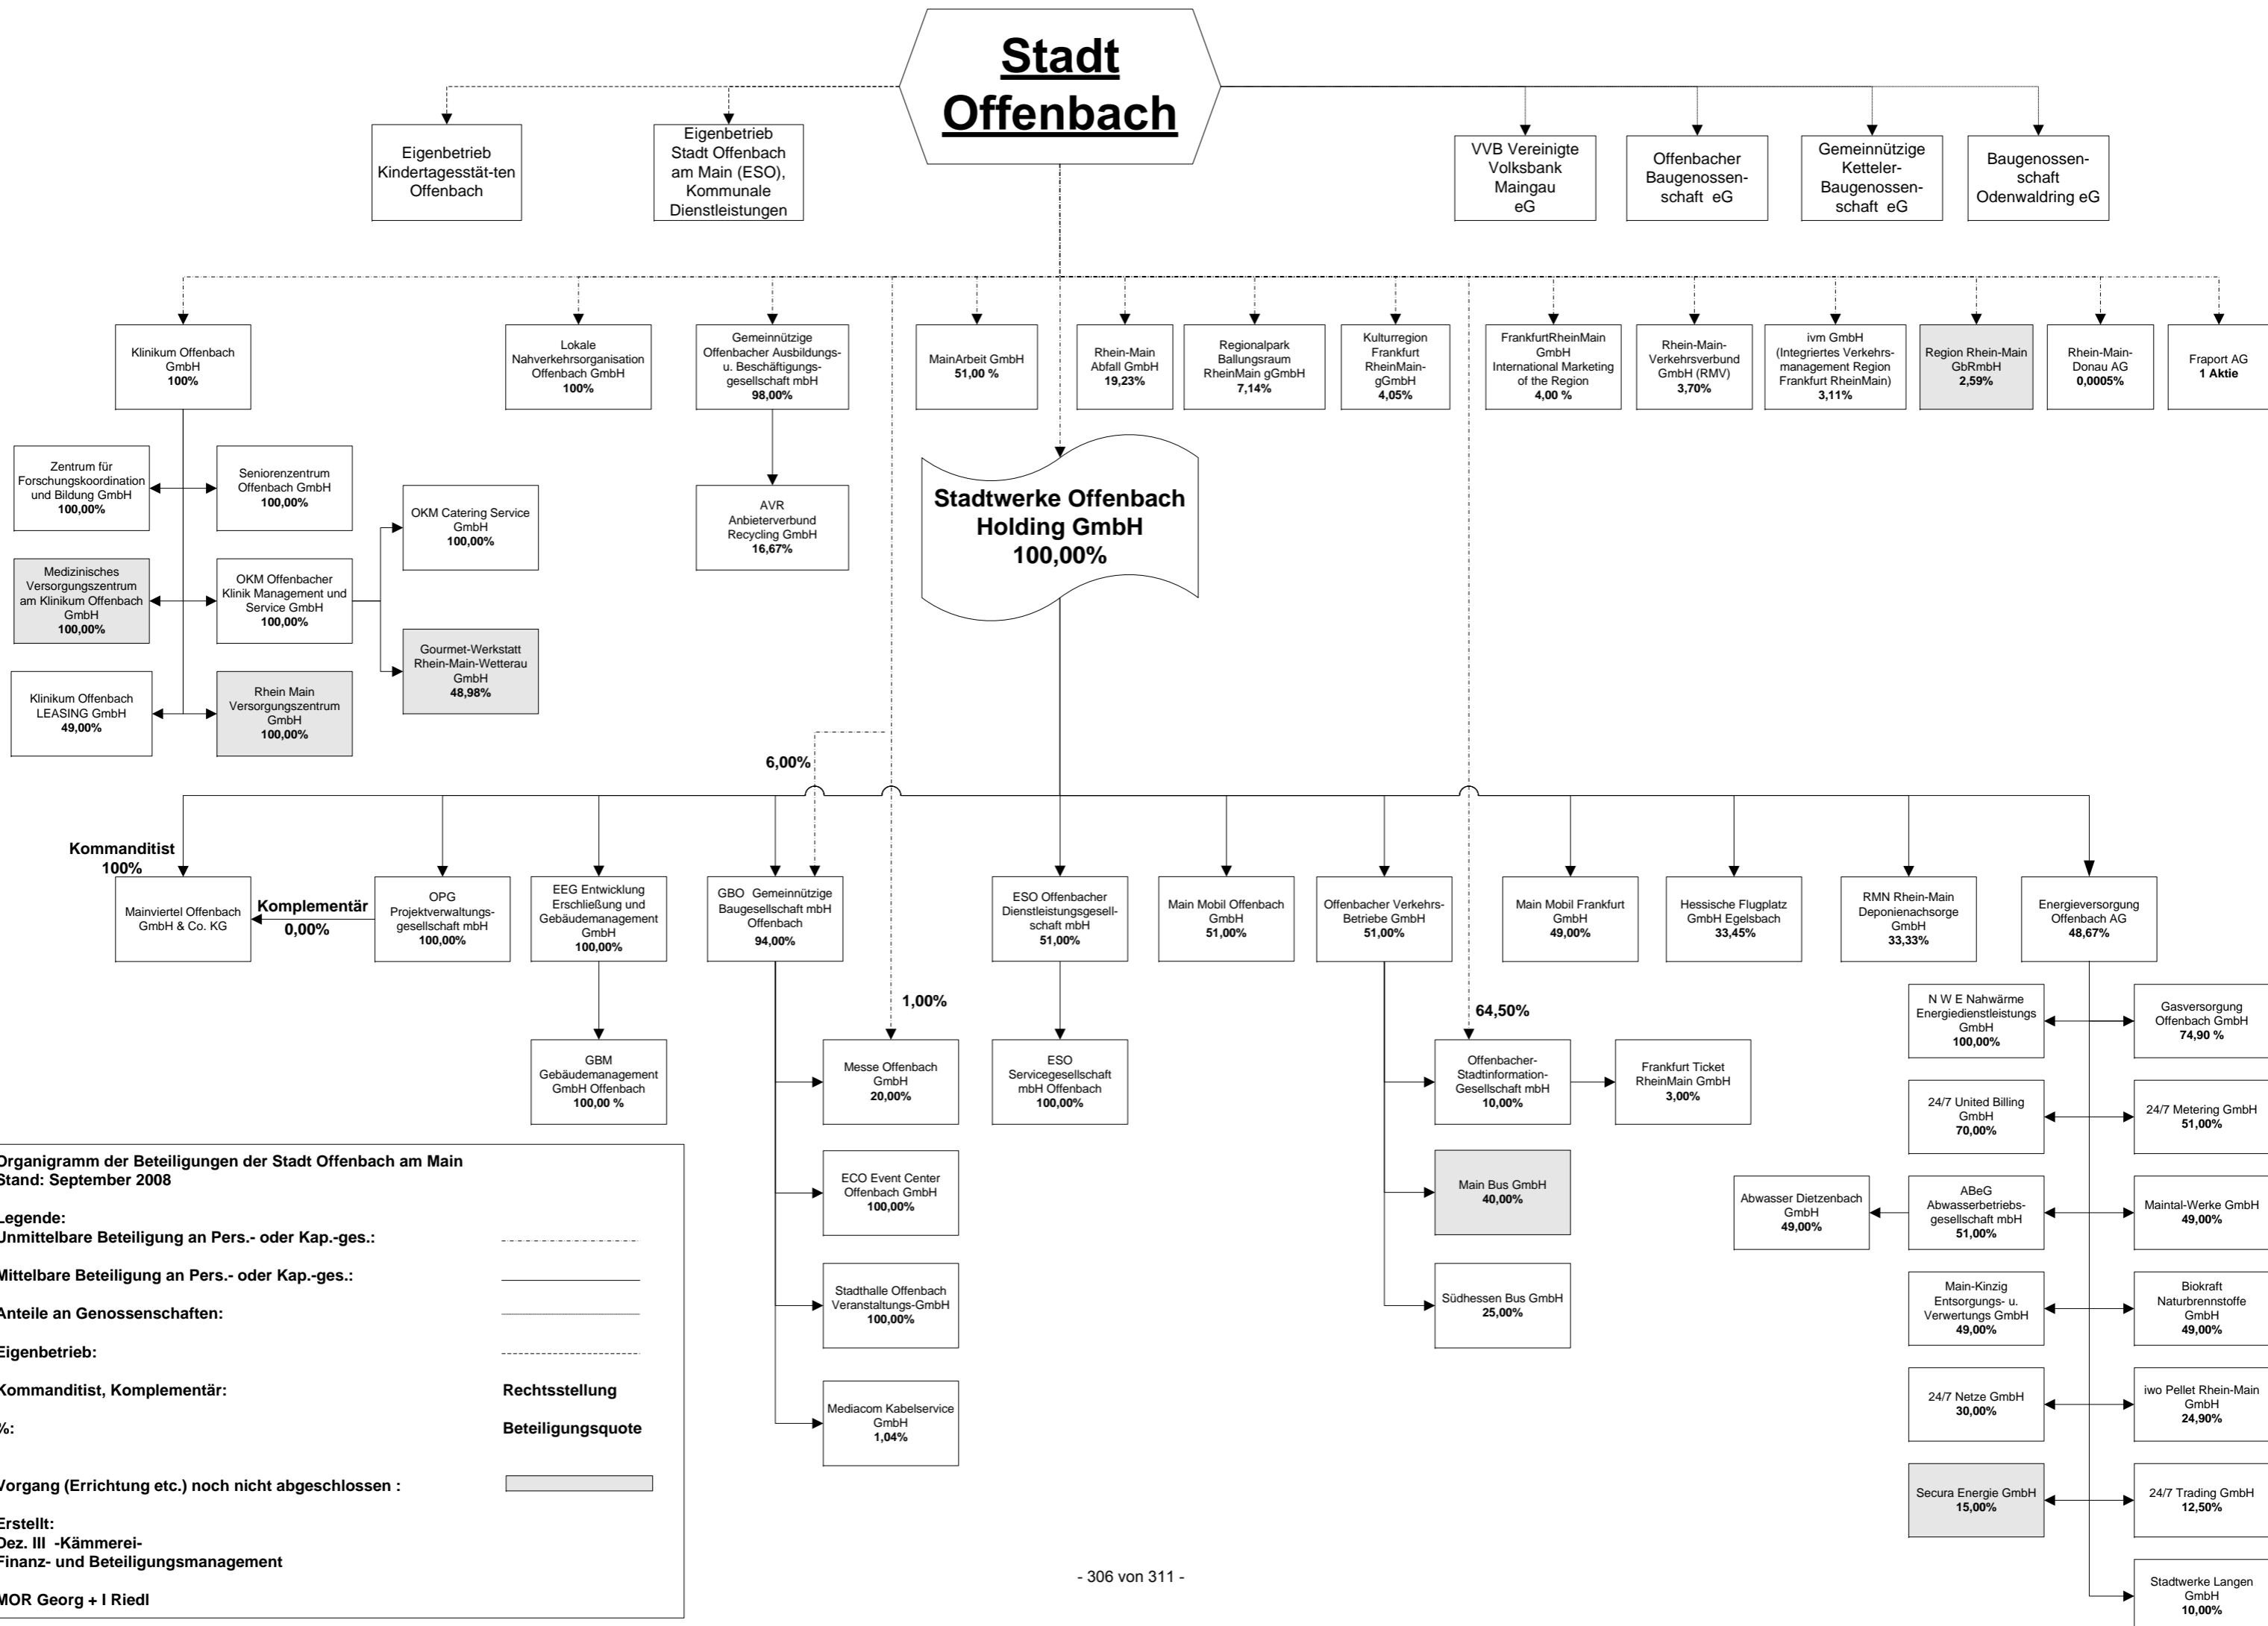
Stadt Offenbach

Eigenbetrieb Kindertagesstät-ten Offenbach

Eigenbetrieb Stadt Offenbach am Main (ESO), Kommunale Dienstleistungen

VVB Vereinigte Volksbank Maingau eG

Offenbacher Baugenossen-schaft eG

Gemeinnützige Ketteler-Baugenossen-schaft eG

Baugenossen-schaft Odenwaldring eG

Klinikum Offenbach GmbH 100%

Lokale Nahverkehrsorganisation Offenbach GmbH 100%

Gemeinnützige Offenbacher Ausbildungs- u. Beschäftigungs-gesellschaft mbH 98,00%

MainArbeit GmbH 51,00 %

Rhein-Main Abfall GmbH 19,23%

Regionalpark Ballungsraum RheinMain gGmbH 7,14%

Kulturregion Frankfurt RheinMain-gGmbH 4,05%

FrankfurtRheinMain GmbH International Marketing of the Region 4,00 %

Rhein-Main-Verkehrsverbund GmbH (RMV) 3,70%

ivm GmbH (Integriertes Verkehrs-management Region Frankfurt RheinMain) 3,11%

Region Rhein-Main GbRmbH 2,59%

Rhein-Main-Donau AG 0,0005%

Fraport AG 1 Aktie

Zentrum für Forschungskoordination und Bildung GmbH 100,00%

Seniorenzentrum Offenbach GmbH 100,00%

OKM Catering Service GmbH 100,00%

AVR Anbieterverbund Recycling GmbH 16,67%

Stadtwerke Offenbach Holding GmbH 100,00%

Medizinisches Versorgungszentrum am Klinikum Offenbach GmbH 100,00%

OKM Offenbacher Klinik Management und Service GmbH 100,00%

Gourmet-Werkstatt Rhein-Main-Wetterau GmbH 48,98%

Klinikum Offenbach LEASING GmbH 49,00%

Rhein Main Versorgungszentrum GmbH 100,00%

6,00%

Kommanditist 100%

Mainviertel Offenbach GmbH & Co. KG

Komplementär 0,00%

OPG Projektverwaltungs-gesellschaft mbH 100,00%

EEG Entwicklung Erschließung und Gebäudemanagement GmbH 100,00%

GBO Gemeinnützige Baugesellschaft mbH Offenbach 94,00%

ESO Offenbacher Dienstleistungsgesell-schaft mbH 51,00%

Main Mobil Offenbach GmbH 51,00%

Offenbacher Verkehrs-Betriebe GmbH 51,00%

Main Mobil Frankfurt GmbH 49,00%

Hessische Flugplatz GmbH Egelsbach 33,45%

RMN Rhein-Main Deponienachsorge GmbH 33,33%

Energieversorgung Offenbach AG 48,67%

1,00%

64,50%

N W E Nahwärme Energiedienstleistungs GmbH 100,00%

Gasversorgung Offenbach GmbH 74,90 %

GBM Gebäudemanagement GmbH Offenbach 100,00 %

Messe Offenbach GmbH 20,00%

ESO Servicegesellschaft mbH Offenbach 100,00%

Offenbacher-Stadtinformation-Gesellschaft mbH 10,00%

Frankfurt Ticket RheinMain GmbH 3,00%

24/7 United Billing GmbH 70,00%

24/7 Metering GmbH 51,00%

Organigramm der Beteiligungen der Stadt Offenbach am Main
Stand: September 2008

ECO Event Center Offenbach GmbH 100,00%

Main Bus GmbH 40,00%

Abwasser Dietzenbach GmbH 49,00%

ABeG Abwasserbetriebs-gesellschaft mbH 51,00%

Maintal-Werke GmbH 49,00%

Legende:
Unmittelbare Beteiligung an Pers.- oder Kap.-ges.:

Mittelbare Beteiligung an Pers.- oder Kap.-ges.:

Anteile an Genossenschaften:

Eigenbetrieb:

Kommanditist, Komplementär: Rechtsstellung

%: Beteiligungsquote

Vorgang (Errichtung etc.) noch nicht abgeschlossen :

Erstellt:
Dez. III -Kämmerei-
Finanz- und Beteiligungsmanagement

MOR Georg + I Riedl

Stadthalle Offenbach Veranstaltungs-GmbH 100,00%

Südhessen Bus GmbH 25,00%

Main-Kinzig Entsorgungs- u. Verwertungs GmbH 49,00%

Biokraft Naturbrennstoffe GmbH 49,00%

Mediacom Kabelservice GmbH 1,04%

24/7 Netze GmbH 30,00%

iwo Pellet Rhein-Main GmbH 24,90%

Secura Energie GmbH 15,00%

24/7 Trading GmbH 12,50%

- 306 von 311 -

Stadtwerke Langen GmbH 10,00%